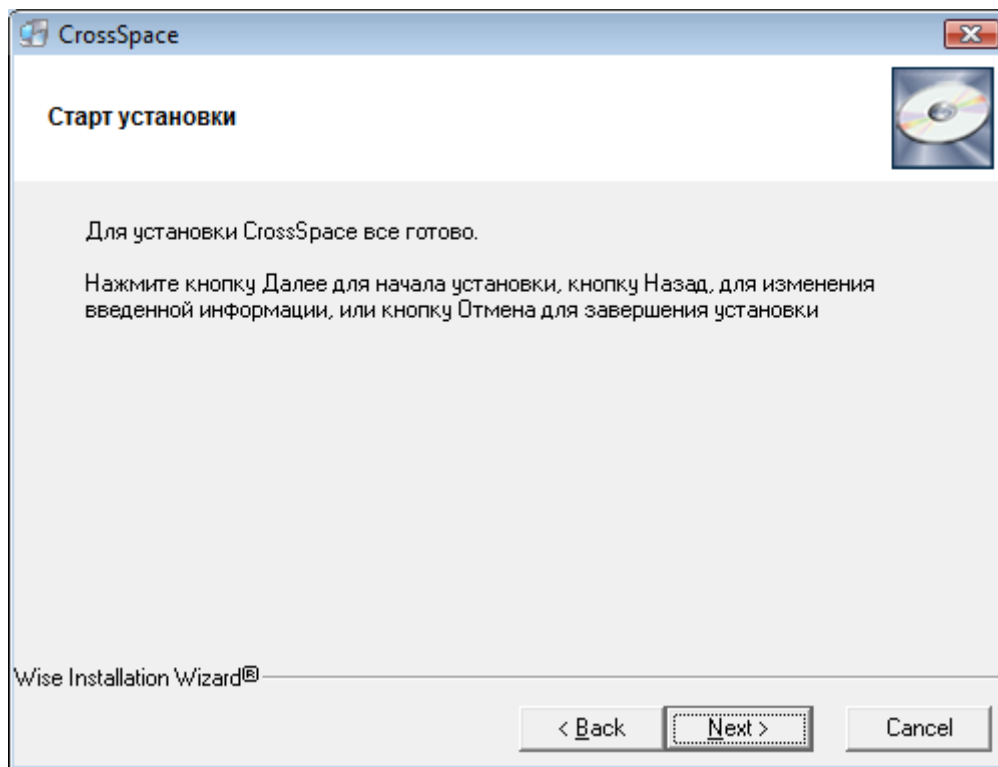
CrossSpace

Старт установки

Для установки CrossSpace все готово.

Нажмите кнопку Далее для начала установки, кнопку Назад, для изменения введенной информации, или кнопку Отмена для завершения установки

Wise Installation Wizard®

< Back

Next >

Cancel